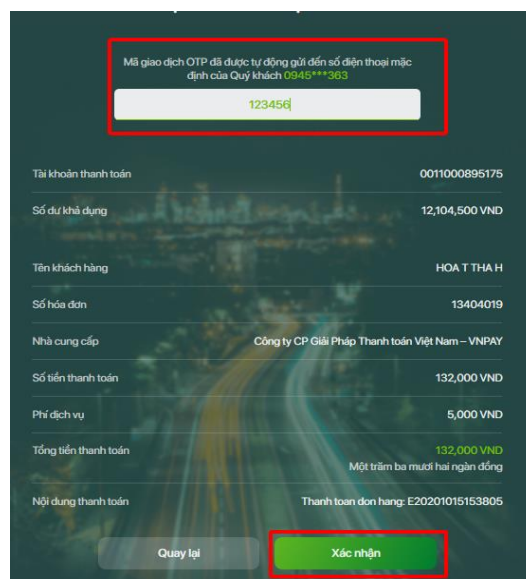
Mã giao dịch OTP đã được tự động gửi đến số điện thoại mặc định của Quý khách 0945***363

123456

Tài khoản thanh toán 0011000895175

Số dư khả dụng 12,104,500 VND

Tên khách hàng HOA T THA H

Số hóa đơn 13404019

Nhà cung cấp Công ty CP Giải Pháp Thanh toán Việt Nam – VNPAY

Số tiền thanh toán 132,000 VND

Phí dịch vụ 5,000 VND

Tổng tiền thanh toán 132,000 VND
Một trăm ba mươi hai ngàn đồng

Nội dung thanh toán Thanh toan don hang: E20201015153805

Quay lại

Xác nhận